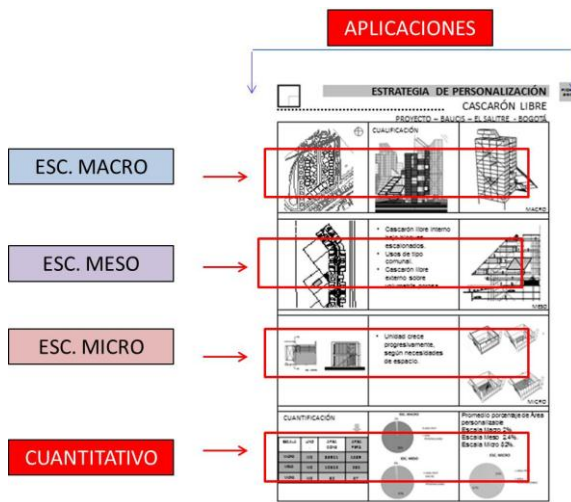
APLICACIONES

ESTRATEGIA DE PERSONALIZACIÓN
CASCARÓN LIBRE
PROYECTO – BALCÓS – EL SALITRE – BOGOTÁ

ESC. MACRO

CUALIFICACIÓN

MACRO

ESC. MESO

• Cascarón libre interno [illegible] escalonados.
• Usos de tipo comunal.
• Cascarón libre externo sobre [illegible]

MESO

ESC. MICRO

• Unidad crece progresivamente, según necesidades de espacio.

MICRO

CUANTITATIVO

CUANTIFICACIÓN

ESC. MACRO

ESC. MESO

Promedio porcentaje de Área personalizable
Escala Macro 2%
Escala Meso 2.4%
Escala Micro 22%

ESC. MICRO